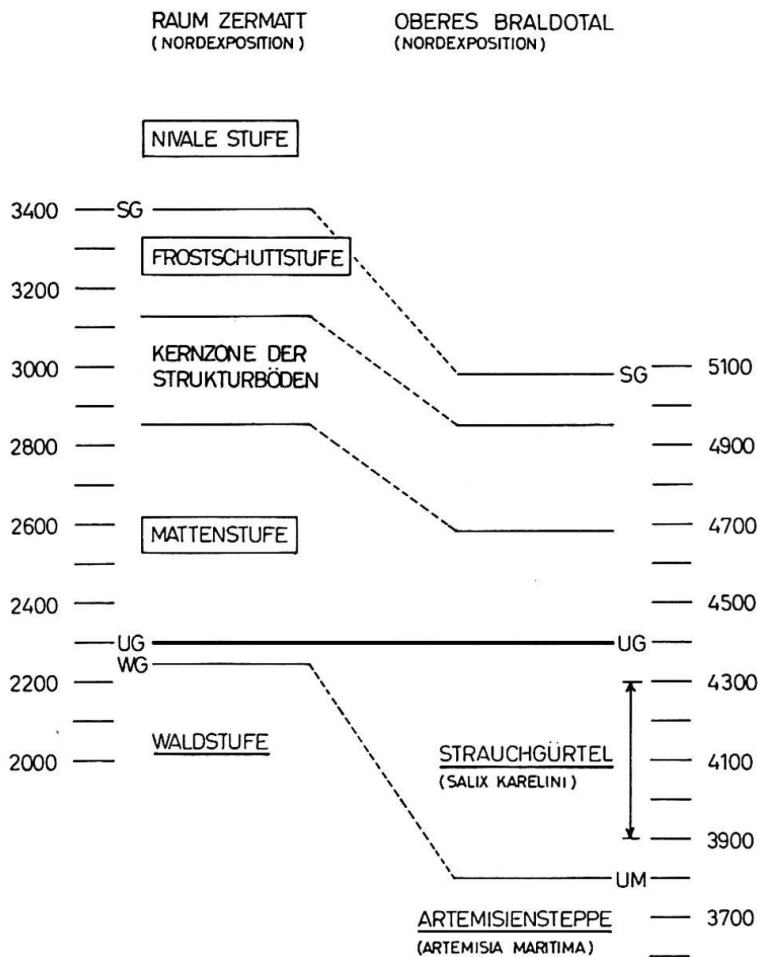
RAUM ZERMATT
(NORDEXPOSITION)

OBERES BRALDOTAL
(NORDEXPOSITION)

NIVALE STUFE

3400 SG

FROSTSCHUTTSTUFE

3200

KERNZONE DER STRUKTURBÖDEN

3000

SG 5100

2800

4900

MATTENSTUFE

2600

4700

2400

4500

UG

UG

WG

2200

4300

WALDSTUFE

STRAUCHGÜRTEL
(SALIX KARELINI)

2000

4100

3900

UM

ARTEMISIENSTEPPE
(ARTEMISIA MARITIMA)

3700